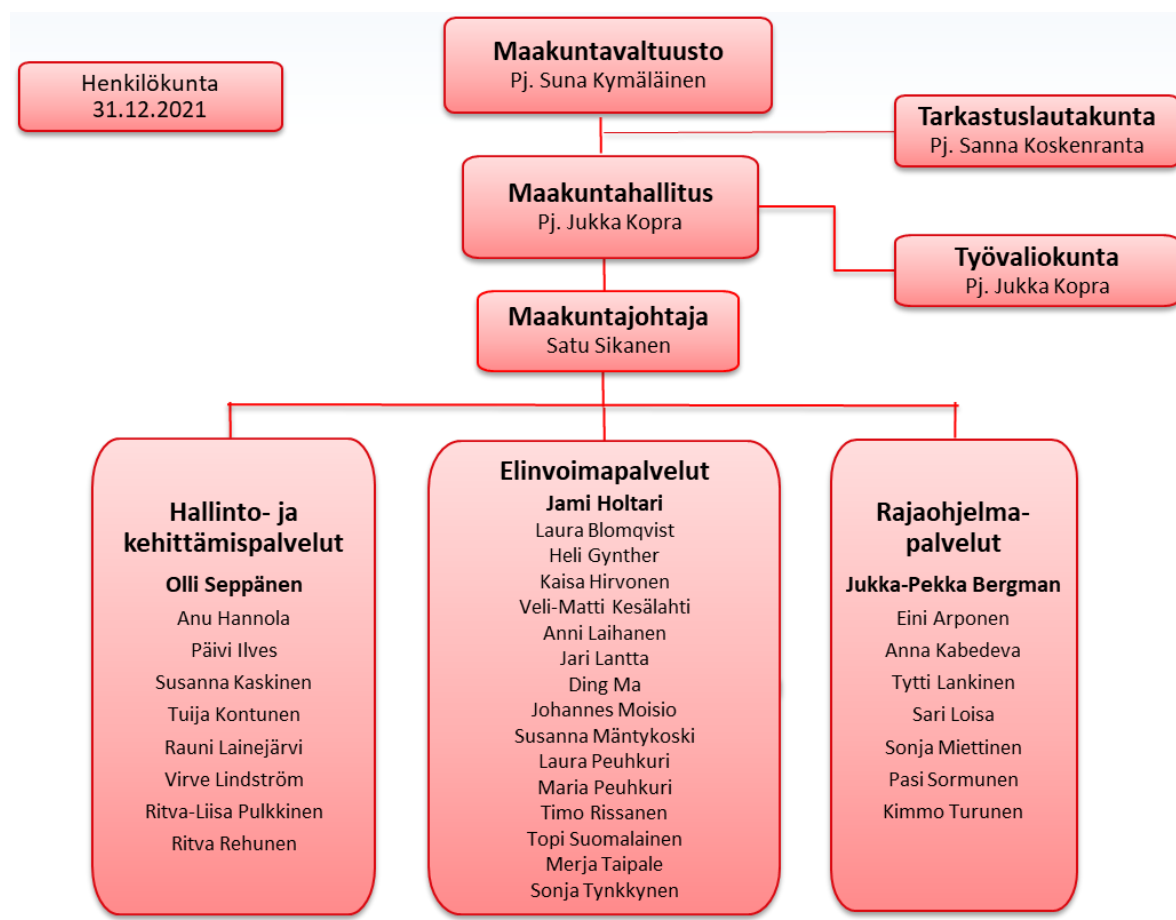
Henkilökunta
31.12.2021

Maakuntavaltuusto
Pj. Suna Kymäläinen

Tarkastuslautakunta
Pj. Sanna Koskenranta

Maakuntahallitus
Pj. Jukka Kopra

Työvaliokunta
Pj. Jukka Kopra

Maakuntajohtaja
Satu Sikanen

Hallinto- ja kehittämispalvelut
Olli Seppänen
Anu Hannola
Päivi Ilves
Susanna Kaskinen
Tuija Kontunen
Rauni Lainejärvi
Virve Lindström
Ritva-Liisa Pulkkinen
Ritva Rehunen

Elinvoimapalvelut
Jami Holtari
Laura Blomqvist
Heli Gynther
Kaisa Hirvonen
Veli-Matti Kesälahti
Anni Laihanen
Jari Lantta
Ding Ma
Johannes Moisio
Susanna Mäntykoski
Laura Peuhkuri
Maria Peuhkuri
Timo Rissanen
Topi Suomalainen
Merja Taipale
Sonja Tynkkynen

Rajaohjelmapalvelut
Jukka-Pekka Bergman
Eini Arponen
Anna Kabedeva
Tytti Lankinen
Sari Loisa
Sonja Miettinen
Pasi Sormunen
Kimmo Turunen